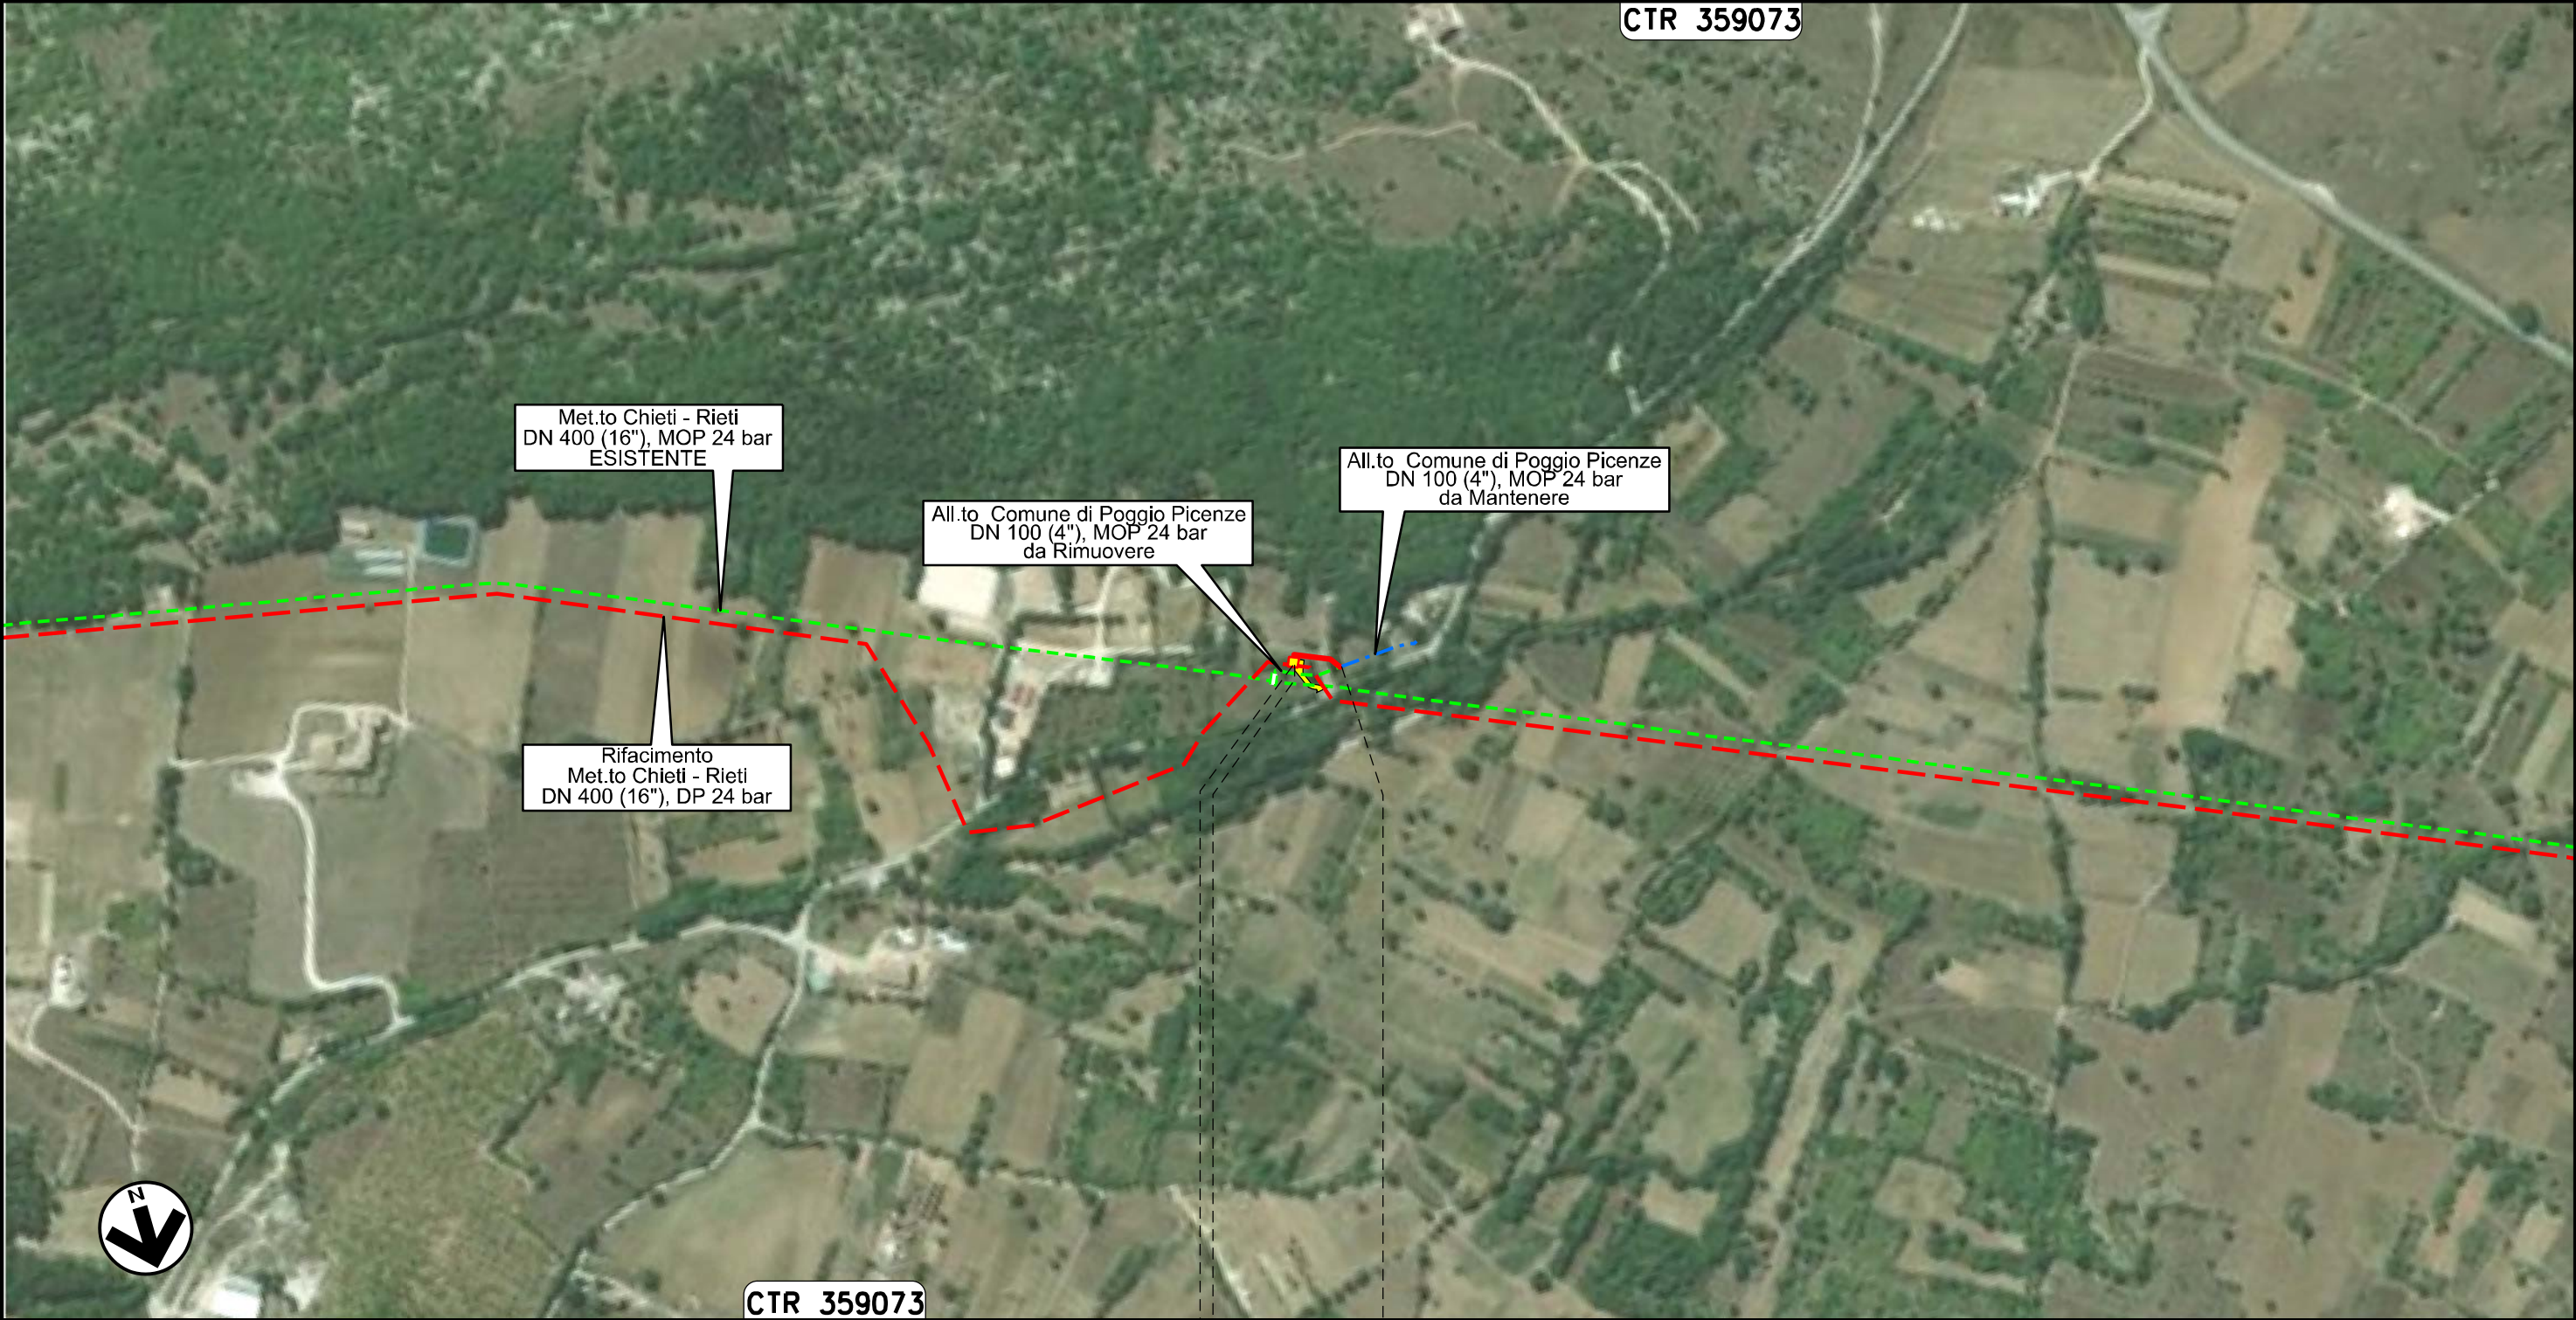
CTR 359073

Met.to Chieti - Rieti
DN 400 (16"), MOP 24 bar
ESISTENTE

All.to Comune di Poggio Picenze
DN 100 (4"), MOP 24 bar
da Mantenere

All.to Comune di Poggio Picenze
DN 100 (4"), MOP 24 bar
da Rimuovere

Rifacimento
Met.to Chieti - Rieti
DN 400 (16"), DP 24 bar

N

CTR 359073